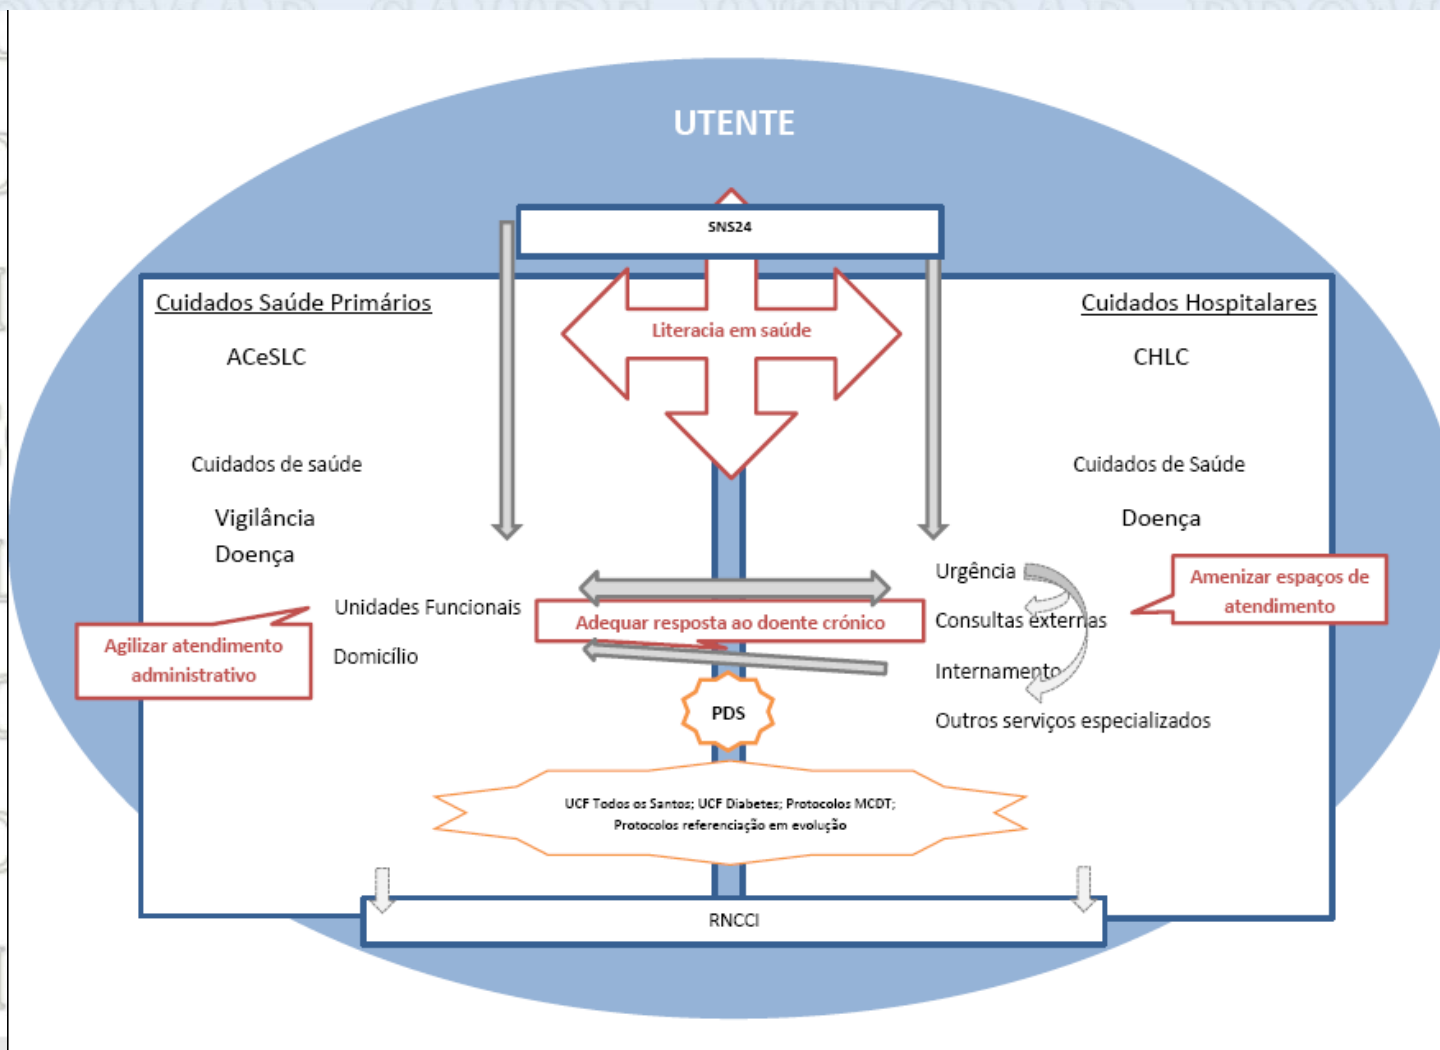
UTENTE

SNS24

Cuidados Saúde Primários

ACeSLC

Literacia em saúde

Cuidados Hospitalares

CHLC

Cuidados de saúde

Vigilância

Doença

Cuidados de Saúde

Doença

Urgência

Amenizar espaços de atendimento

Unidades Funcionais

Adequar resposta ao doente crónico

Consultas externas

Agilizar atendimento administrativo

Domicílio

Internamento

PDS

Outros serviços especializados

UCF Todos os Santos; UCF Diabetes; Protocolos MCDT; Protocolos referenciação em evolução

RNCCI